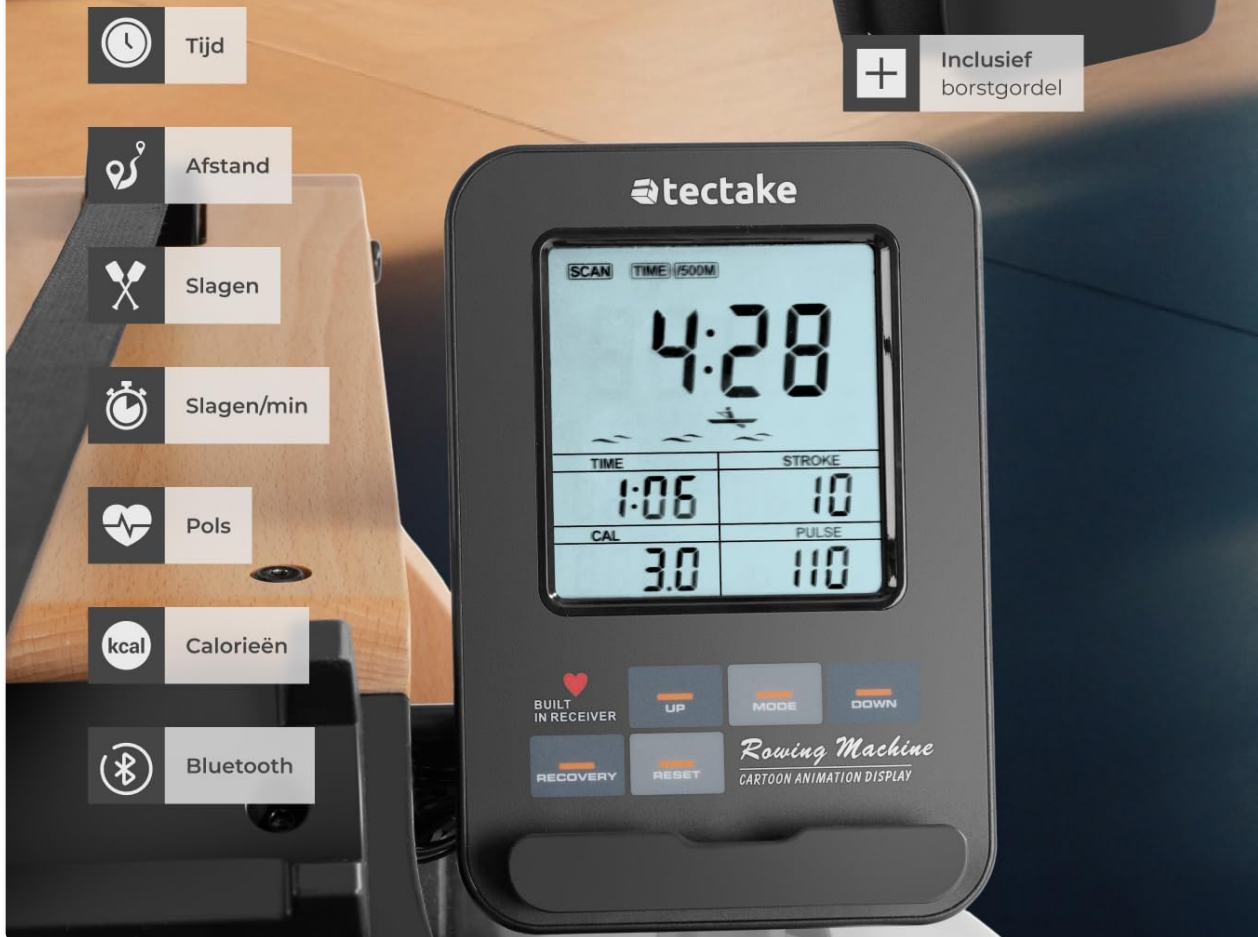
Tijd

Afstand

Slagen

Slagen/min

Pols

kcal Calorieën

Bluetooth

Inclusief borstgordel

tectake

SCAN TIME /500M

4:28

TIME
1:06

STROKE
10

CAL
3.0

PULSE
110

BUILT IN RECEIVER

UP

MODE

DOWN

RECOVERY

RESET

Rowing Machine
CARTOON ANIMATION DISPLAY